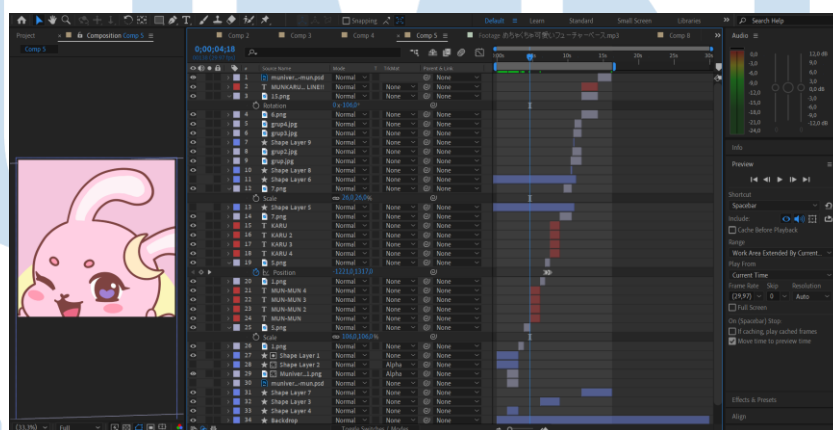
Snapping

Default Learn Standard Small Screen Libraries Search Help

Project Composition Comp 5

Comp 5

Comp 2 Comp 3 Comp 4 Comp 5 Footage おちゃくちゃ可愛いフューチャーベース.mp3 Comp 8

0;00;04;18

Source Name Mode T TrkMat Parent & Link

| # | Source Name | Mode | TrkMat | Parent & Link |
|---|---|---|---|---|
| 1 | muniver...-mun.psd | Normal | | None |
| 2 | MUNKARU... LINE!! | Normal | None | None |
| 3 | 15.png | Normal | None | None |
| | Rotation | 0x 108,0° | | |
| 4 | 6.png | Normal | None | None |
| 5 | grup4.jpg | Normal | None | None |
| 6 | grup3.jpg | Normal | None | None |
| 7 | Shape Layer 9 | Normal | None | None |
| 8 | grup2.jpg | Normal | None | None |
| 9 | grup.jpg | Normal | None | None |
| 10 | Shape Layer 8 | Normal | None | None |
| 11 | Shape Layer 6 | Normal | None | None |
| 12 | 7.png | Normal | None | None |
| | Scale | 26,0,26,0% | | |
| 13 | Shape Layer 5 | Normal | None | None |
| 14 | 7.png | Normal | None | None |
| 15 | KARU | Normal | None | None |
| 16 | KARU 2 | Normal | None | None |
| 17 | KARU 3 | Normal | None | None |
| 18 | KARU 4 | Normal | None | None |
| 19 | 5.png | Normal | None | None |
| | Position | 1221,0,1317,0 | | |
| 20 | 1.png | Normal | None | None |
| 21 | MUN-MUN 4 | Normal | None | None |
| 22 | MUN-MUN 3 | Normal | None | None |
| 23 | MUN-MUN 2 | Normal | None | None |
| 24 | MUN-MUN | Normal | None | None |
| 25 | 5.png | Normal | None | None |
| | Scale | 100,0,100,0% | | |
| 26 | 1.png | Normal | None | None |
| 27 | Shape Layer 1 | Normal | None | None |
| 28 | Shape Layer 2 | Normal | Alpha | None |
| 29 | Muniver...1.png | Normal | None | None |
| 30 | muniver...-mun.psd | Normal | None | None |
| 31 | Shape Layer 7 | Normal | None | None |
| 32 | Shape Layer 3 | Normal | None | None |
| 33 | Shape Layer 4 | Normal | None | None |
| 34 | Backdrop | Normal | None | None |

Toggle Switches / Modes

0:00s 05s 10s 15s 20s 25s 30s

(33,3%) Full

Audio
0,0 -3,0 -6,0 -9,0 -12,0 -15,0 -18,0 -21,0 -24,0
12,0 dB 9,0 6,0 3,0 0,0 dB -3,0 -6,0 -9,0 -12,0 dB

Info

Preview
Shortcut
Spacebar
Include:
Cache Before Playback
Range
Work Area Extended By Current...
Play From
Current Time
Frame Rate Skip Resolution
(29,97) 0 Auto
Full Screen
On (Spacebar) Stop
If caching, play cached frames
Move time to preview time

Effects & Presets

Align